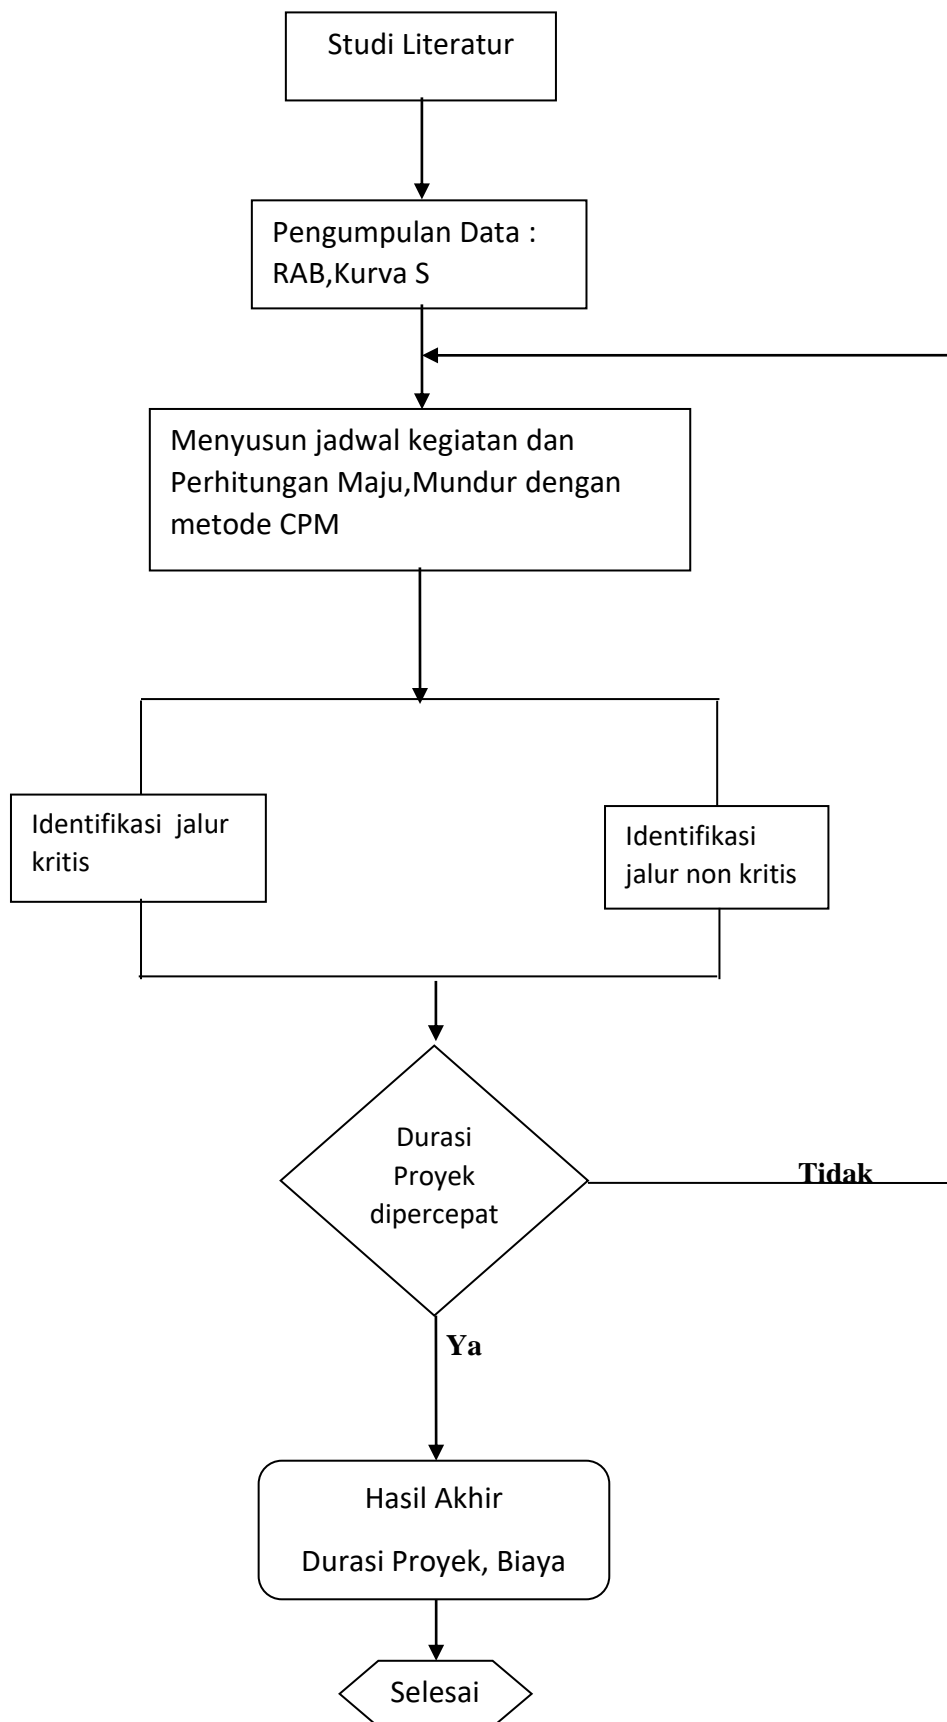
Studi Literatur

Pengumpulan Data : RAB,Kurva S

Menyusun jadwal kegiatan dan Perhitungan Maju,Mundur dengan metode CPM

Identifikasi jalur kritis

Identifikasi jalur non kritis

Durasi Proyek dipercepat

Tidak

Ya

Hasil Akhir

Durasi Proyek, Biaya

Selesai